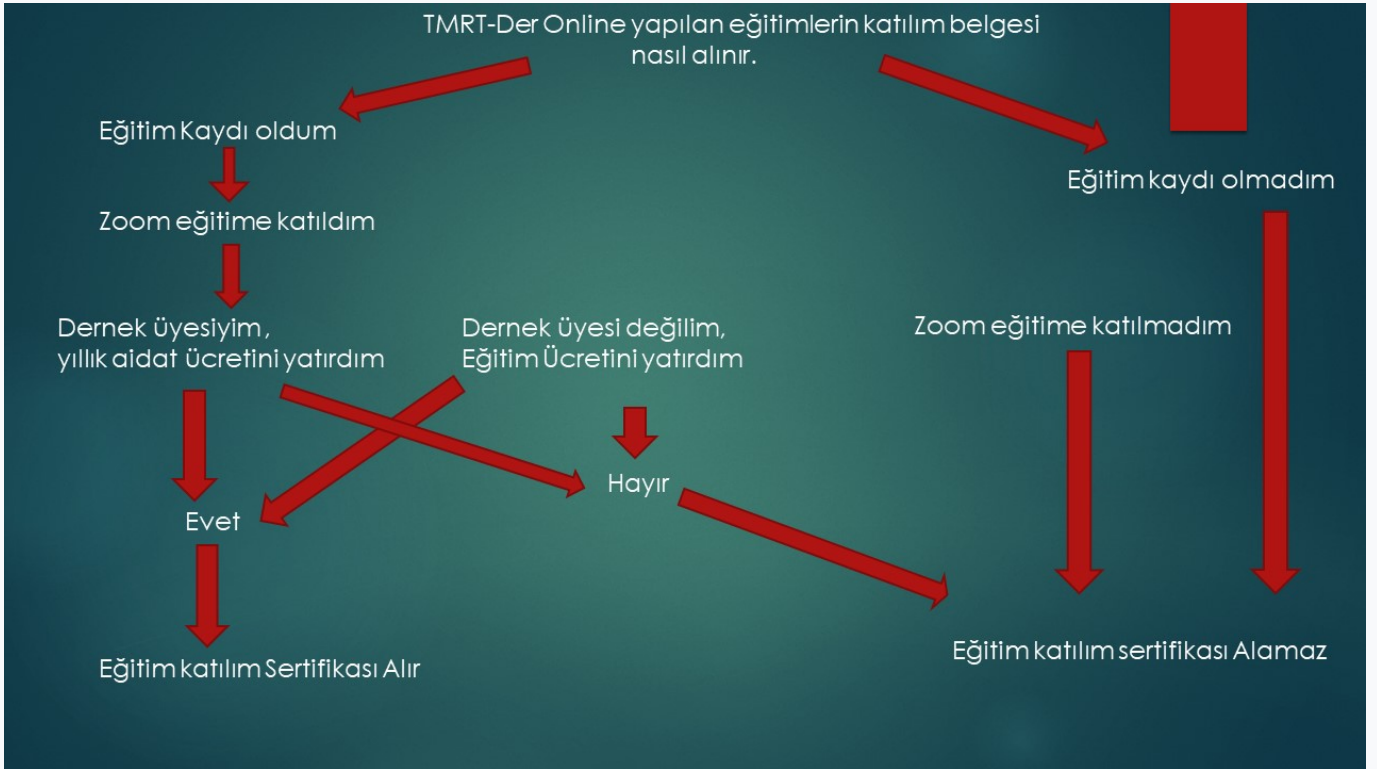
TMRT-Der Online yapılan eğitimlerin katılım belgesi nasıl alınır.

Eğitim Kaydı oldum

Zoom eğitime katıldım

Dernek üyesiyim, yıllık aidat ücretini yatırdım

Dernek üyesi değilim, Eğitim Ücretini yatırdım

Eğitim kaydı olmadım

Zoom eğitime katılmadım

Hayır

Evet

Eğitim katılım Sertifikası Alır

Eğitim katılım sertifikası Alamaz